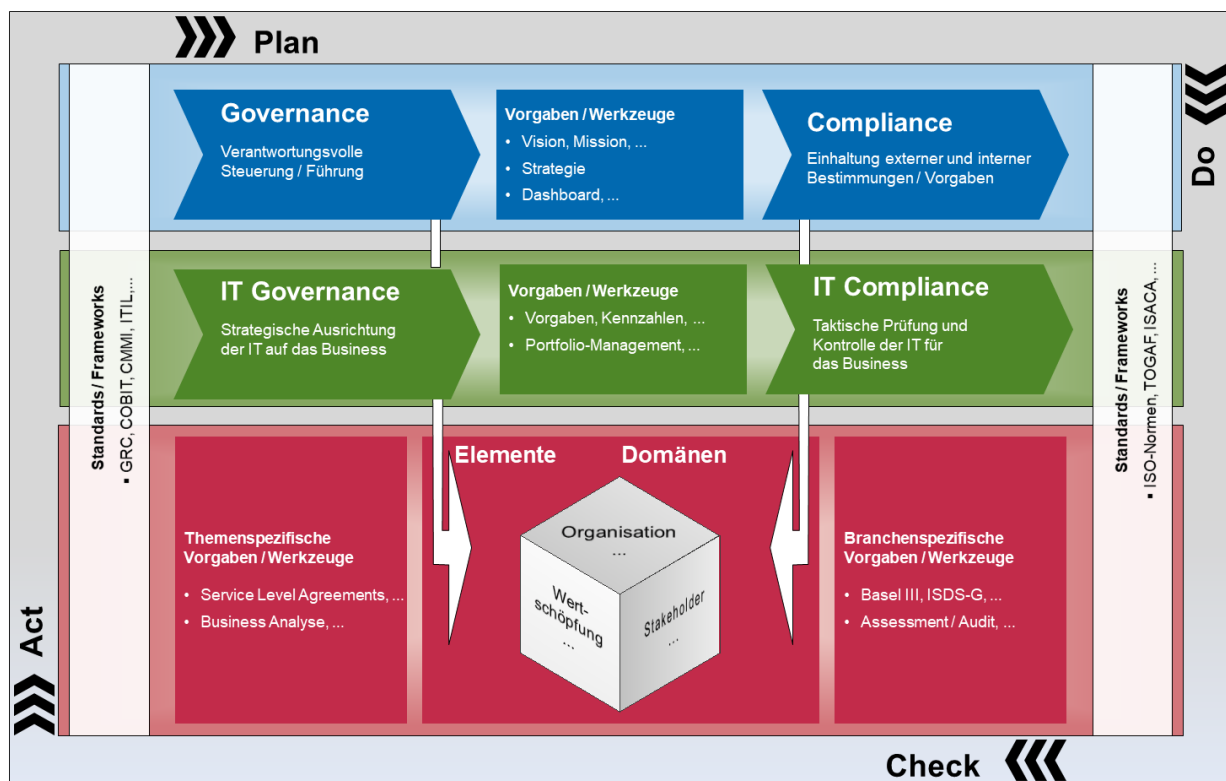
Plan

Governance

Verantwortungsvolle Steuerung / Führung

Vorgaben / Werkzeuge

- Vision, Mission, ...
- Strategie
- Dashboard, ...

Compliance

Einhaltung externer und interner Bestimmungen / Vorgaben

Do

Standards / Frameworks

▪ GRC, COBIT, CMMI, ITIL, ...

IT Governance

Strategische Ausrichtung der IT auf das Business

Vorgaben / Werkzeuge

- Vorgaben, Kennzahlen, ...
- Portfolio-Management, ...

IT Compliance

Taktische Prüfung und Kontrolle der IT für das Business

Standards / Frameworks

▪ ISO-Normen, TOGAF, ISACA, ...

Elemente

Domänen

Themenspezifische Vorgaben / Werkzeuge

- Service Level Agreements, ...
- Business Analyse, ...

Organisation ...

Wertschöpfung ...

Stakeholder ...

Branchenspezifische Vorgaben / Werkzeuge

- Basel III, ISDS-G, ...
- Assessment / Audit, ...

Act

Check